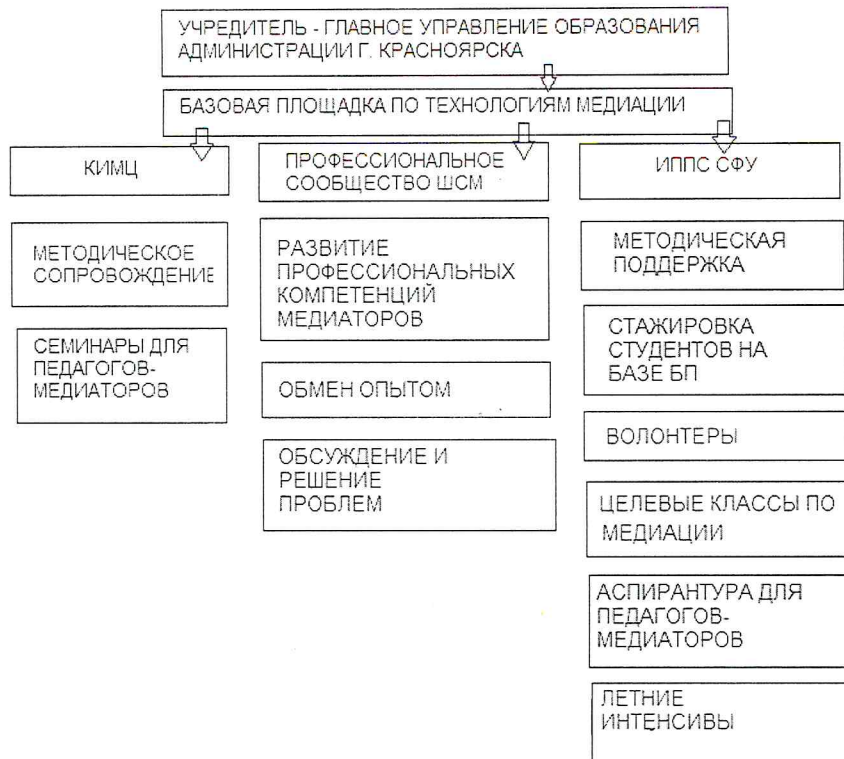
УЧРЕДИТЕЛЬ - ГЛАВНОЕ УПРАВЛЕНИЕ ОБРАЗОВАНИЯ АДМИНИСТРАЦИИ Г. КРАСНОЯРСКА

БАЗОВАЯ ПЛОЩАДКА ПО ТЕХНОЛОГИЯМ МЕДИАЦИИ

КИМЦ

МЕТОДИЧЕСКОЕ СОПРОВОЖДЕНИЕ

СЕМИНАРЫ ДЛЯ ПЕДАГОГОВ-МЕДИАТОРОВ

ПРОФЕССИОНАЛЬНОЕ СООБЩЕСТВО ШСМ

РАЗВИТИЕ ПРОФЕССИОНАЛЬНЫХ КОМПЕТЕНЦИЙ МЕДИАТОРОВ

ОБМЕН ОПЫТОМ

ОБСУЖДЕНИЕ И РЕШЕНИЕ ПРОБЛЕМ

ИППС СФУ

МЕТОДИЧЕСКАЯ ПОДДЕРЖКА

СТАЖИРОВКА СТУДЕНТОВ НА БАЗЕ БП

ВОЛОНТЕРЫ

ЦЕЛЕВЫЕ КЛАССЫ ПО МЕДИАЦИИ

АСПИРАНТУРА ДЛЯ ПЕДАГОГОВ-МЕДИАТОРОВ

ЛЕТНИЕ ИНТЕНСИВЫ